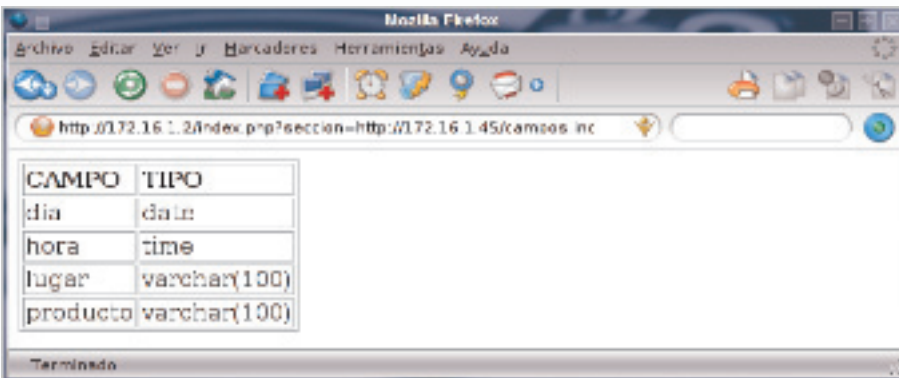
Mozilla Firefox

Archivo Editar Ver Ir Marcadores Herramientas Ayuda

http://172.16.1.2/index.php?seccion=http://172.16.1.45/campos.inc

| CAMPO | TIPO |
|---|---|
| dia | date |
| hora | time |
| lugar | varchar(100) |
| producto | varchar(100) |

Terminado